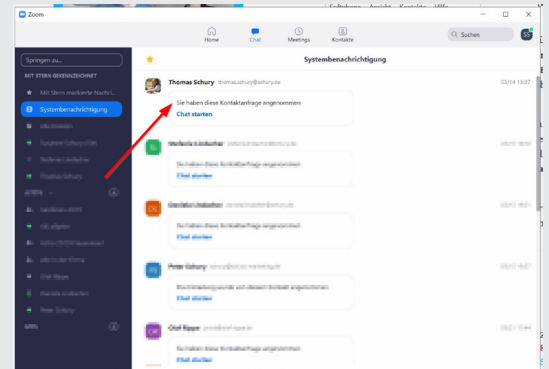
Zoom

Home Chat Meetings Kontakte

Suchen

SS

Springen zu...

MIT STERN GEKENNZEICHNET

Mit Stern markierte Nachri...

Systembenachrichtigung

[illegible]

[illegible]

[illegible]

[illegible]

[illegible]

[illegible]

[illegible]

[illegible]

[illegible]

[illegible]

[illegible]

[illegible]

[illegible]

Systembenachrichtigung

Thomas Schury thomas.schury@schury.de 03/14 13:27

Sie haben diese Kontaktanfrage angenommen

Chat starten

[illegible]

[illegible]

Chat starten

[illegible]

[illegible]

Chat starten

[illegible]

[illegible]

Chat starten

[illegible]

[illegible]

Chat starten